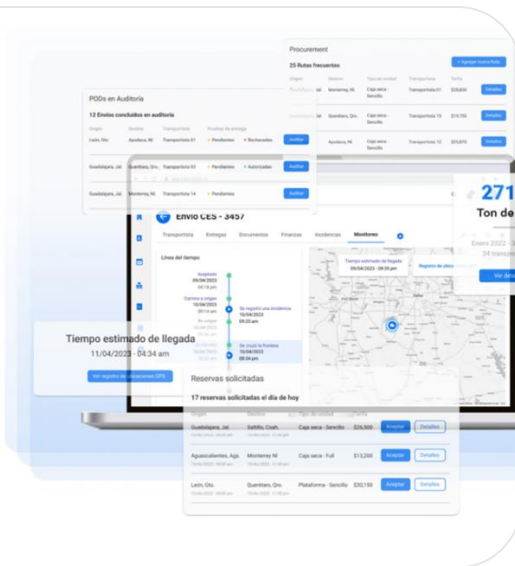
Procurement

25 Rutas frecuentes

+ Agregar nueva Ruta

Origen | Destino | Tipo de unidad | Transportista | Tarifa

Monterrey, NL | Caja seca - Sencillo | Transportista 01 | $28,800 | Detalles

Querétaro, Qro. | Caja seca - Sencillo | Transportista 13 | $74,750 | Detalles

Monterrey, NL | Caja seca - Sencillo | Transportista 12 | $25,870 | Detalles

PODs en Auditoría

12 Envíos concluidos en auditoría

Origen | Destino | Transportista | Pruebas de entrega

León, Gto. | Apodaca, NL | Transportista 01 | Pendientes | Rechazadas | Auditar

Guadalajara, Jal. | Querétaro, Qro. | Transportista 03 | Pendientes | Autorizadas | Auditar

Guadalajara, Jal. | Monterrey, NL | Transportista 14 | Pendientes | Auditar

Envío CES - 3457

Transportista | Entregas | Documentos | Finanzas | Incidencias | Monitoreo

Línea del tiempo

Aceptado 09/04/2023 04:18 pm

Camino a origen 10/04/2023 05:14 am

Se registró una incidencia 10/04/2023 09:25 am

Se cruzó la frontera 10/04/2023 09:40 pm

Tiempo estimado de llegada 09/04/2023 - 09:20 pm

Registro de ubicaciones

271

Ton de

Enero 2022 - 3

34 transacc

Ver det

Tiempo estimado de llegada

11/04/2023 - 04:34 am

Ver registro de ubicaciones GPS

Reservas solicitadas

17 reservas solicitadas el día de hoy

Origen | Destino | Tipo de unidad | Tarifa

Guadalajara, Jal. | Saltillo, Coah. | Caja seca - Sencillo | $26,800 | Aceptar | Detalles

Aguascalientes, Ags. | Monterrey NL | Caja seca - Full | $13,200 | Aceptar | Detalles

León, Gto. | Querétaro, Qro. | Plataforma - Sencillo | $30,150 | Aceptar | Detalles